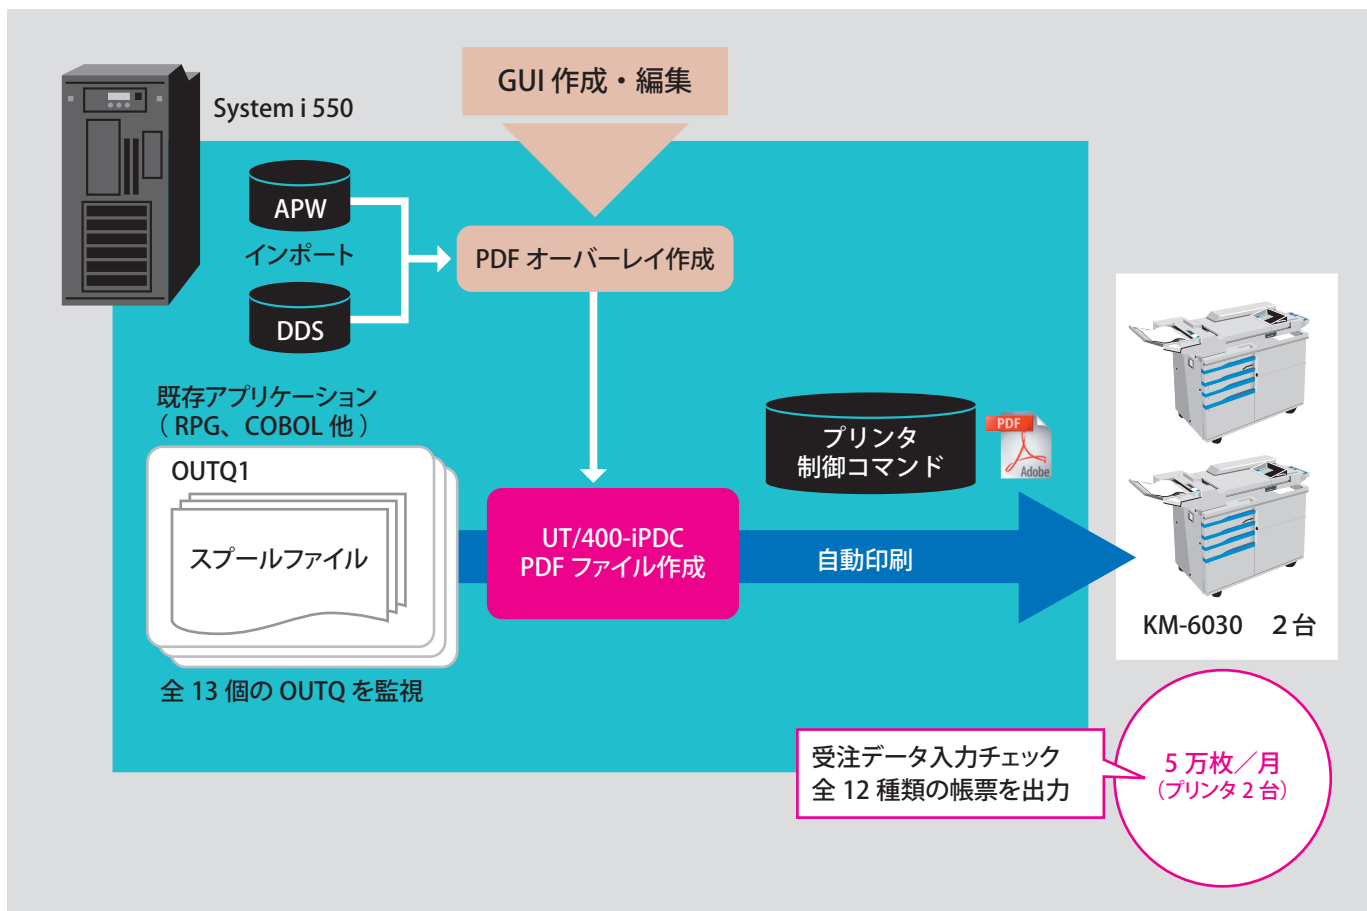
System i 550

GUI 作成・編集

APW

インポート

DDS

PDF オーバーレイ作成

既存アプリケーション
（ RPG、COBOL 他 ）

OUTQ1

スプールファイル

全 13 個の OUTQ を監視

UT/400-iPDC
PDF ファイル作成

プリンタ
制御コマンド

PDF

Adobe

自動印刷

KM-6030　2 台

受注データ入力チェック
全 12 種類の帳票を出力

5 万枚／月
（プリンタ 2 台）